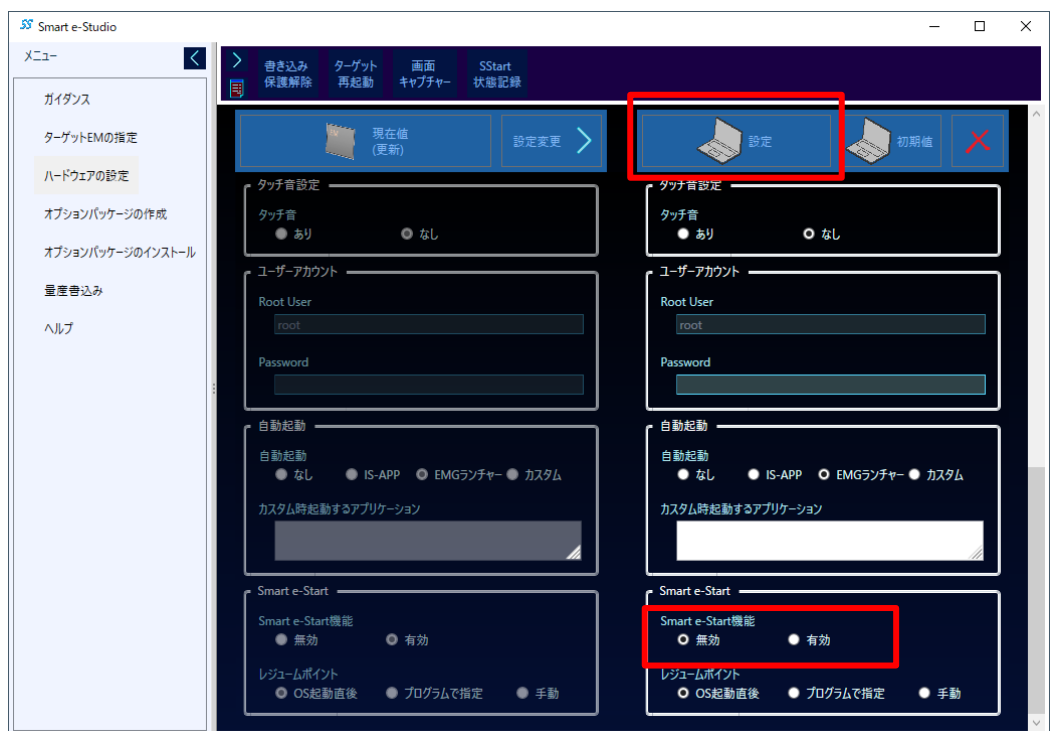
Smart e-Studio

メニュー

ガイダンス
ターゲットEMの指定
ハードウェアの設定
オプションパッケージの作成
オプションパッケージのインストール
量産書込み
ヘルプ

書き込み保護解除
ターゲット再起動
画面キャプチャー
SStart状態記録

現在値(更新)
設定変更
設定
初期値

タッチ音設定
タッチ音
あり なし

ユーザーアカウント
Root User
root
Password

自動起動
自動起動
なし IS-APP EMGランチャー カスタム
カスタム時起動するアプリケーション

Smart e-Start
Smart e-Start機能
無効 有効
レジュームポイント
OS起動直後 プログラムで指定 手動

タッチ音設定
タッチ音
あり なし

ユーザーアカウント
Root User
root
Password

自動起動
自動起動
なし IS-APP EMGランチャー カスタム
カスタム時起動するアプリケーション

Smart e-Start
Smart e-Start機能
無効 有効
レジュームポイント
OS起動直後 プログラムで指定 手動